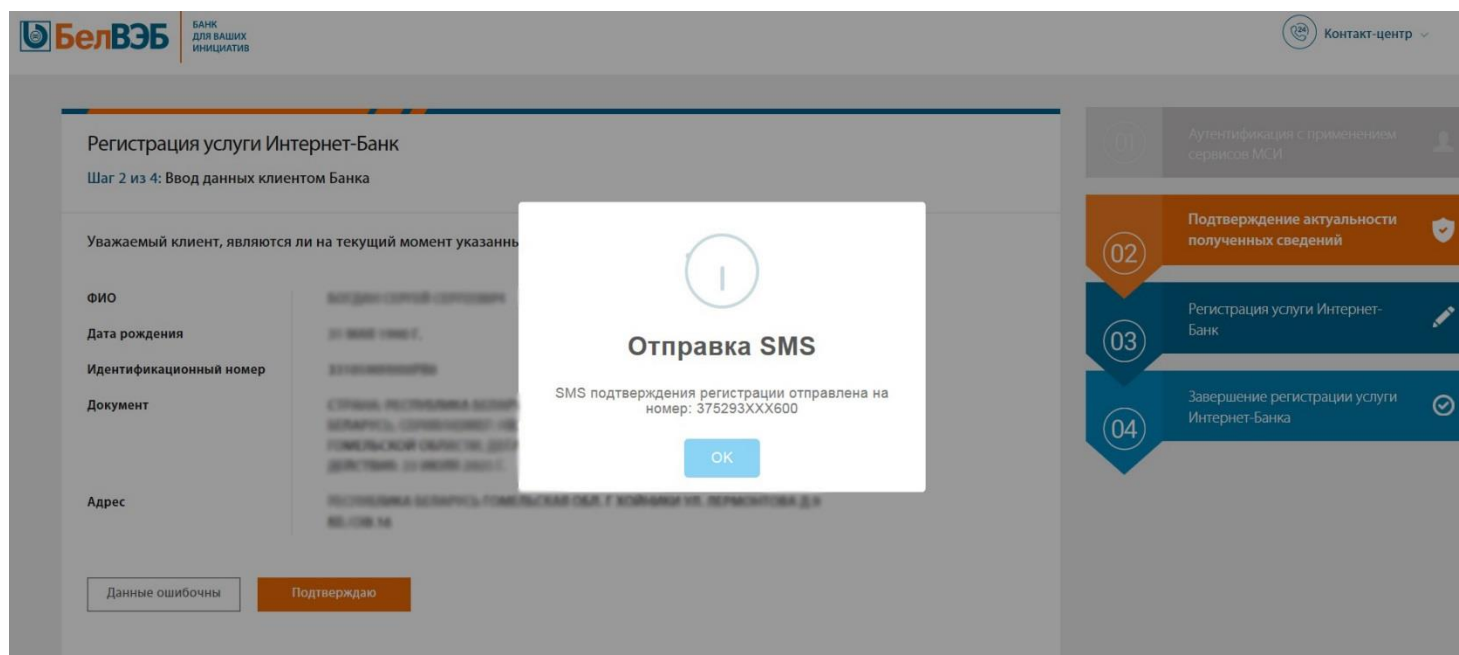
БелВЭБ БАНК ДЛЯ ВАШИХ ИНИЦИАТИВ

Контакт-центр

Регистрация услуги Интернет-Банк

Шаг 2 из 4: Ввод данных клиентом Банка

Уважаемый клиент, являются ли на текущий момент указанн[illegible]

ФИО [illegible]

Дата рождения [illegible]

Идентификационный номер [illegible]

Документ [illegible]

Адрес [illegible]

Данные ошибочны

Подтверждаю

Отправка SMS

SMS подтверждения регистрации отправлена на номер: 375293XXX600

OK

01 Аутентификация с применением сервисов МСИ

02 Подтверждение актуальности полученных сведений

03 Регистрация услуги Интернет-Банк

04 Завершение регистрации услуги Интернет-Банка